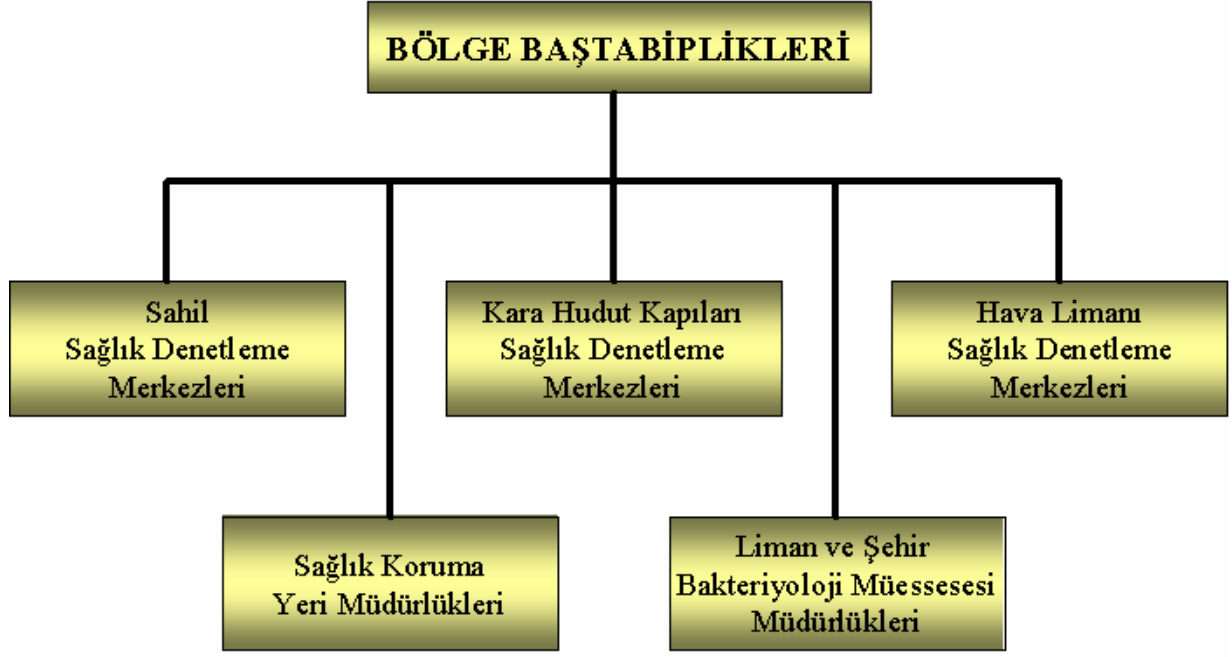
BÖLGE BAŞTABİPLİKLERİ

Sahil Sağlık Denetleme Merkezleri

Kara Hudut Kapıları Sağlık Denetleme Merkezleri

Hava Limanı Sağlık Denetleme Merkezleri

Sağlık Koruma Yeri Müdürlükleri

Liman ve Şehir Bakteriyoloji Müessesesi Müdürlükleri